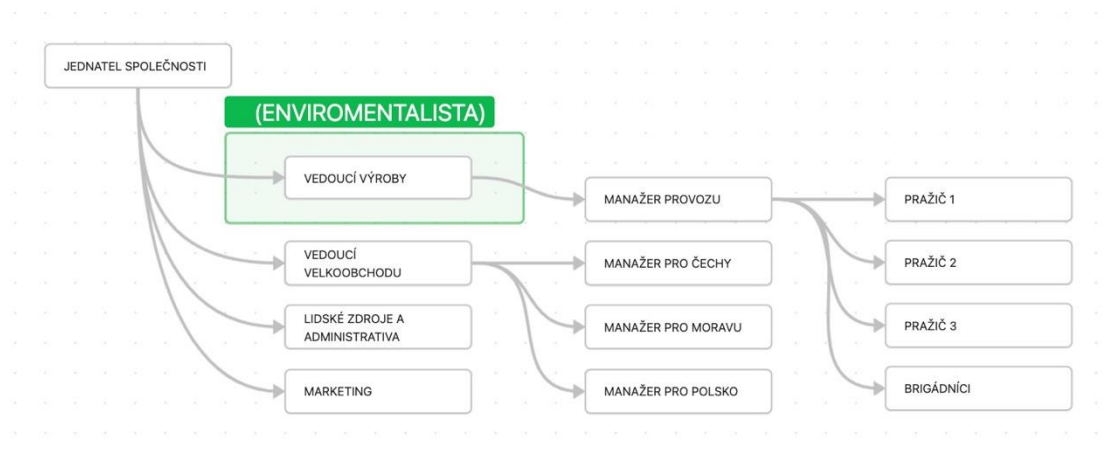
JEDNATEL SPOLEČNOSTI

(ENVIROMENTALISTA)

VEDOUCÍ VÝROBY

MANAŽER PROVOZU

PRAŽIČ 1

VEDOUCÍ VELKOOBCHODU

MANAŽER PRO ČECHY

PRAŽIČ 2

LIDSKÉ ZDROJE A ADMINISTRATIVA

MANAŽER PRO MORAVU

PRAŽIČ 3

MARKETING

MANAŽER PRO POLSKO

BRIGÁDNÍCI